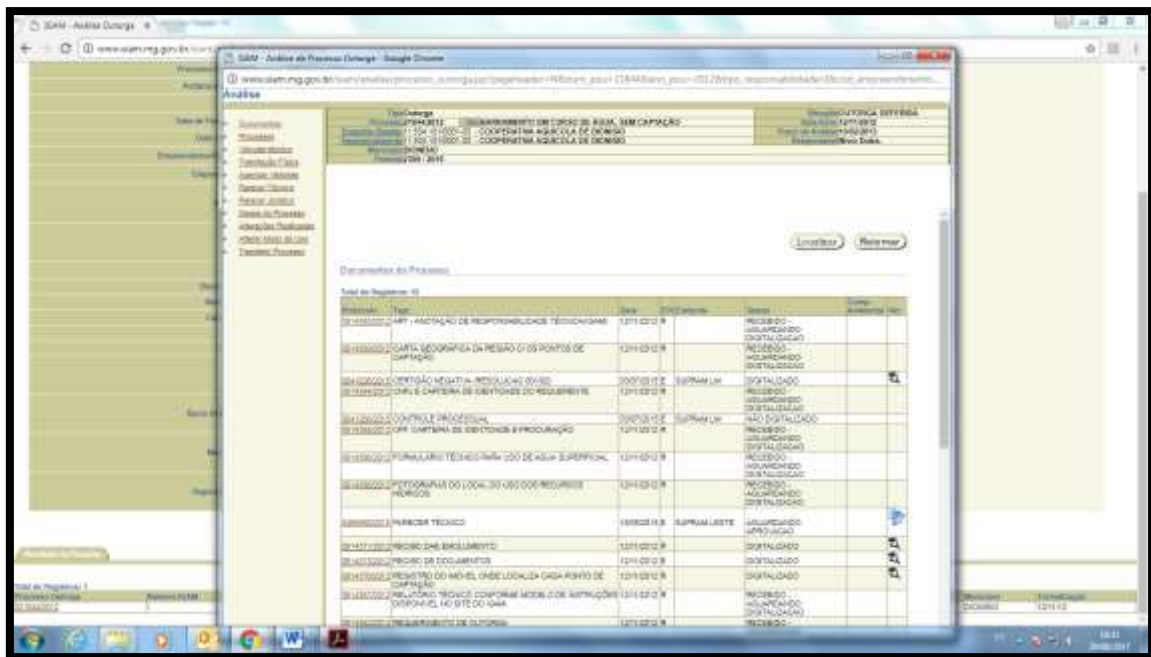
SIAM - Análise Outorga

www.siam.mg.gov.br

SIAM - Análise de Processo Outorga - Google Chrome

www.siam.mg.gov.br/siam/analise/processo_outorga

Análise

Documentos
Processo
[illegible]
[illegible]
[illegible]
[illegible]
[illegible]
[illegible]
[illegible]
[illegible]
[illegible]

Tipo: Outorga
Processo: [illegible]
BARRAMENTO EM CURSO DE AGUA, SEM CAPTAÇÃO
COOPERATIVA AQUICOLA DE DIONISIO
COOPERATIVA AQUICOLA DE DIONISIO
Município: DIONISIO
OUTORGA DEFERIDA

Localizar
Retornar

Documentos do Processo

Total de Registros: 10

| Protocolo | Tipo | Data | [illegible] | Status | | Ver |
|---|---|---|---|---|---|---|
| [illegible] | ART - ANOTAÇÃO DE RESPONSABILIDADE TÉCNICA/CAMI | 12/11/2012 | | RECEBIDO - AGUARDANDO DIGITALIZAÇÃO | | |
| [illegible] | CARTA GEOGRÁFICA DA REGIÃO C/ OS PONTOS DE CAPTAÇÃO | 12/11/2012 | | RECEBIDO - AGUARDANDO DIGITALIZAÇÃO | | |
| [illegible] | CERTIDÃO NEGATIVA (RESOLUÇÃO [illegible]) | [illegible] | SUPRAM LM | DIGITALIZADO | | |
| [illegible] | CNPJ E CARTEIRA DE IDENTIDADE DO REQUERENTE | 12/11/2012 | | RECEBIDO - AGUARDANDO DIGITALIZAÇÃO | | |
| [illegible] | CONTROLE PROCESSUAL | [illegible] | SUPRAM LM | NÃO DIGITALIZADO | | |
| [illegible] | CPF, CARTEIRA DE IDENTIDADE E PROCURAÇÃO | 12/11/2012 | | RECEBIDO - AGUARDANDO DIGITALIZAÇÃO | | |
| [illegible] | FORMULÁRIO TÉCNICO PARA USO DE ÁGUA SUPERFICIAL | 12/11/2012 | | RECEBIDO - AGUARDANDO DIGITALIZAÇÃO | | |
| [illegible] | FOTOGRAFIAS DO LOCAL DO USO DOS RECURSOS HÍDRICOS | 12/11/2012 | | RECEBIDO - AGUARDANDO DIGITALIZAÇÃO | | |
| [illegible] | PARECER TÉCNICO | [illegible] | SUPRAM LESTE | AGUARDANDO APROVAÇÃO | | |
| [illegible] | RECIBO DAE EMOLUMENTO | 12/11/2012 | | DIGITALIZADO | | |
| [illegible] | RECIBO DE DOCUMENTOS | 12/11/2012 | | DIGITALIZADO | | |
| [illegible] | REGISTRO DO IMÓVEL ONDE LOCALIZA CADA PONTO DE CAPTAÇÃO | 12/11/2012 | | DIGITALIZADO | | |
| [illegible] | RELATÓRIO TÉCNICO CONFORME MODELO DE INSTRUÇÕES DISPONÍVEL NO SITE DO IGAM | 12/11/2012 | | RECEBIDO - AGUARDANDO DIGITALIZAÇÃO | | |
| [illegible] | REQUERIMENTO DE OUTORGA | 12/11/2012 | | RECEBIDO | | |

Total de Registros: 1
Processo Outorga
DIONISIO